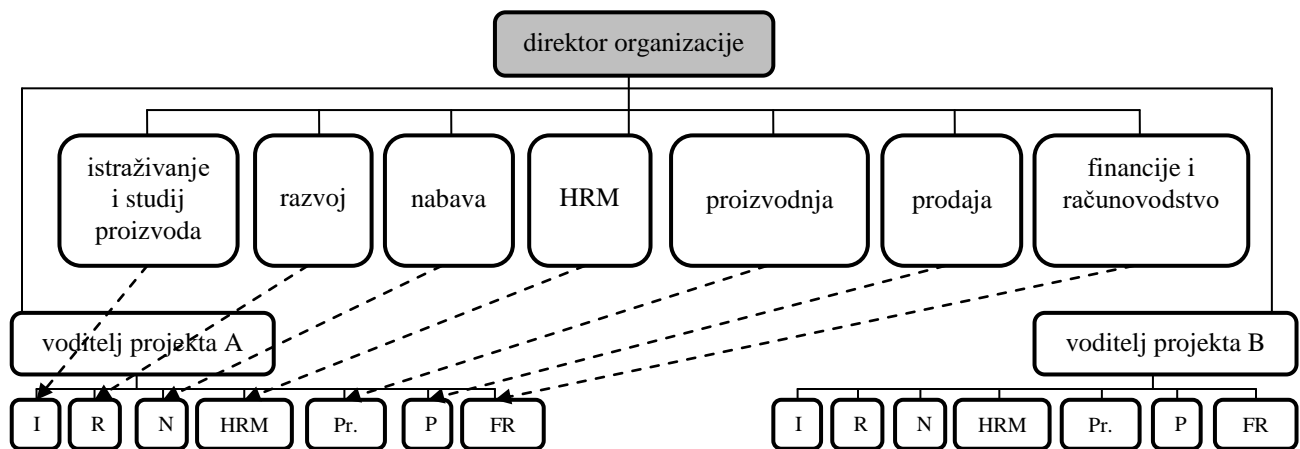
direktor organizacije

istraživanje i studij proizvoda

razvoj

nabava

HRM

proizvodnja

prodaja

financije i računovodstvo

voditelj projekta A

voditelj projekta B

I R N HRM Pr. P FR

I R N HRM Pr. P FR